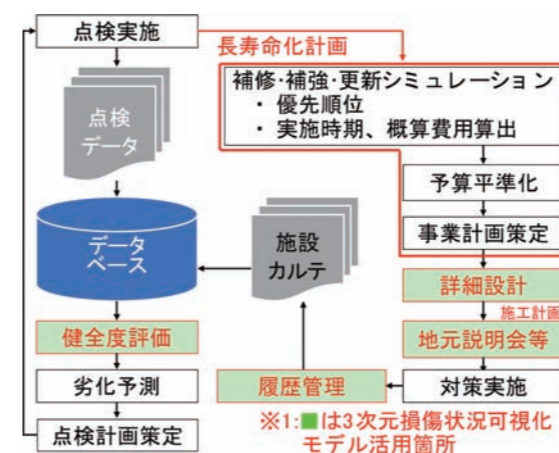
点検実施

長寿命化計画

補修･補強･更新シミュレーション
・ 優先順位
・ 実施時期、概算費用算出

点検
データ

予算平準化

事業計画策定

データ
ベース

施設
カルテ

詳細設計

施工計画

健全度評価

地元説明会等

劣化予測

履歴管理

対策実施

※1:■は3次元損傷状況可視化モデル活用箇所

点検計画策定